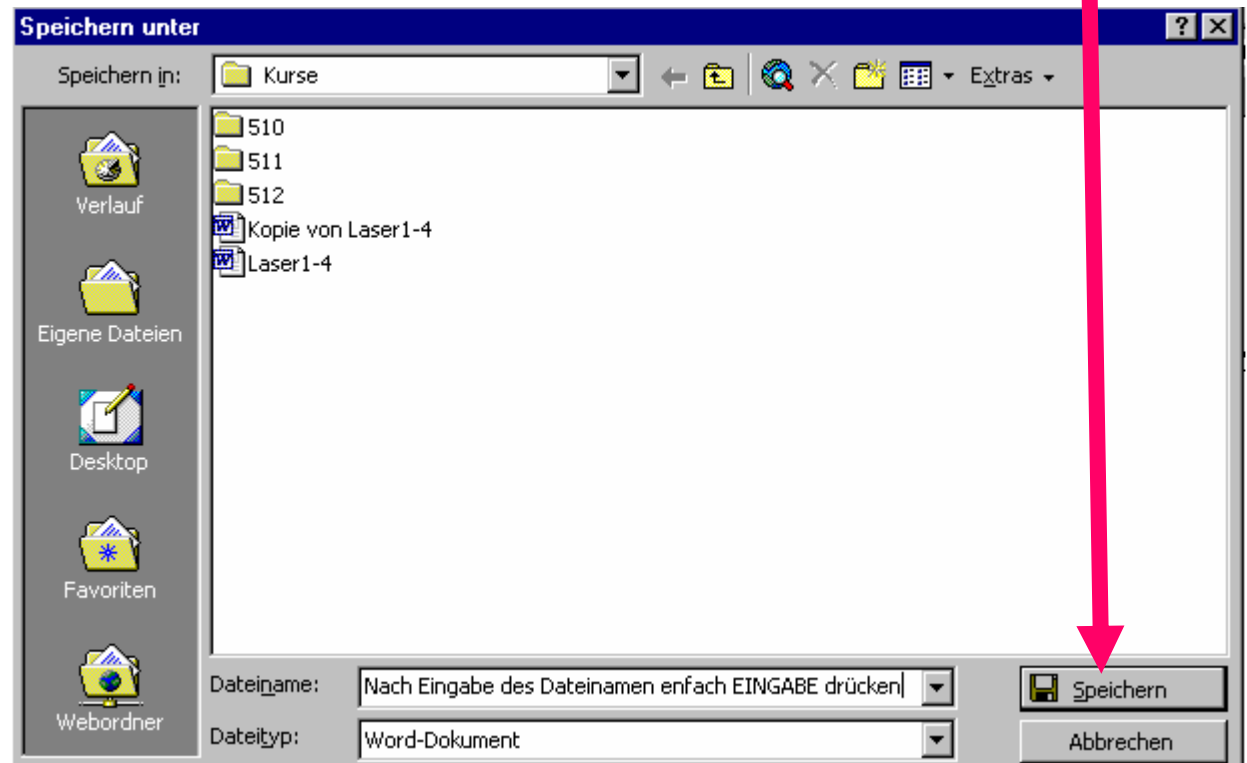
Speichern unter

Speichern in: Kurse

Extras

510
511
512
Kopie von Laser1-4
Laser1-4

Verlauf
Eigene Dateien
Desktop
Favoriten
Webordner

Dateiname: Nach Eingabe des Dateinamen enfach EINGABE drücken
Dateityp: Word-Dokument

Speichern
Abbrechen